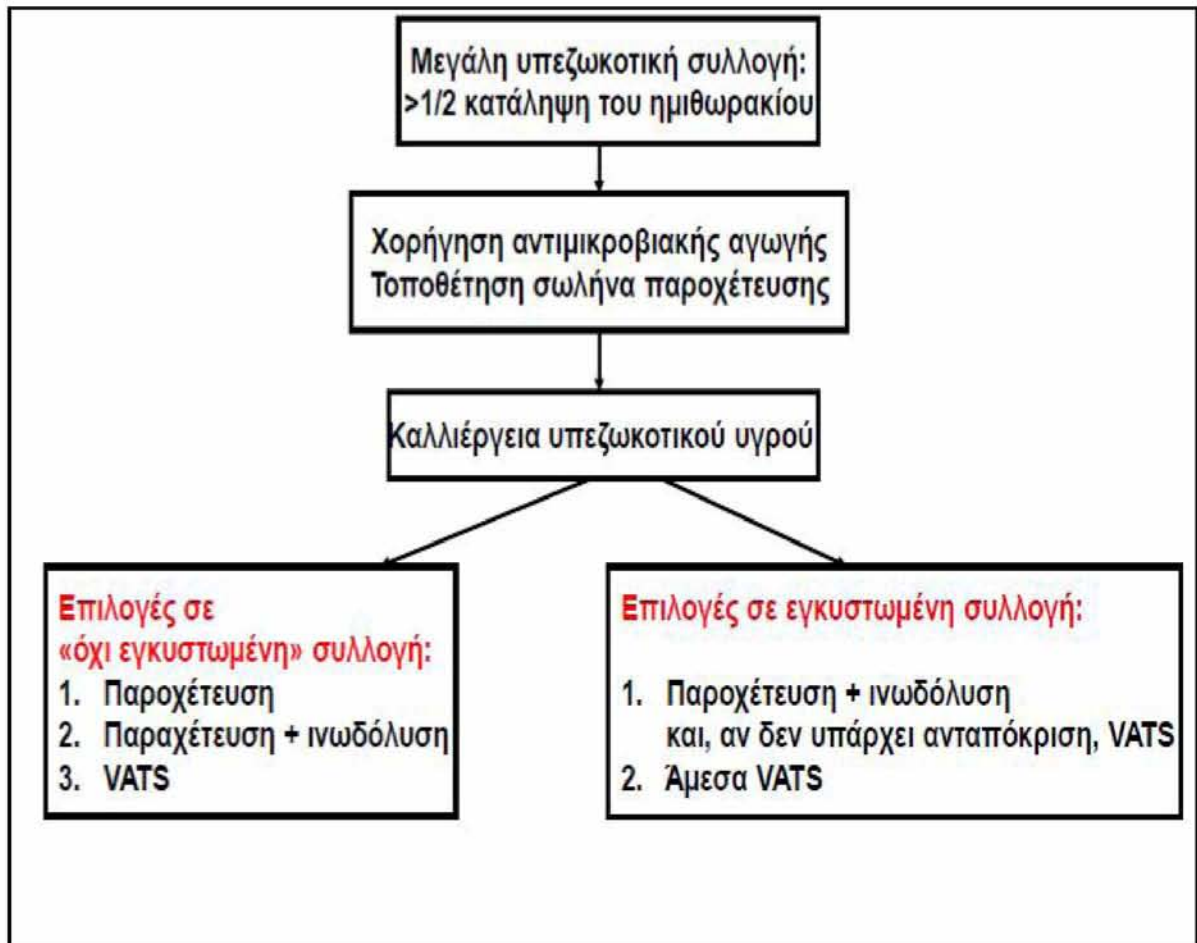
Μεγάλη υπεζωκοτική συλλογή:
>1/2 κατάληψη του ημιθωρακίου

Χορήγηση αντιμικροβιακής αγωγής
Τοποθέτηση σωλήνα παροχέτευσης

Καλλιέργεια υπεζωκοτικού υγρού

Επιλογές σε «όχι εγκυστωμένη» συλλογή:
1. Παροχέτευση
2. Παραχέτευση + ινωδόλυση
3. VATS

Επιλογές σε εγκυστωμένη συλλογή:
1. Παροχέτευση + ινωδόλυση και, αν δεν υπάρχει ανταπόκριση, VATS
2. Άμεσα VATS